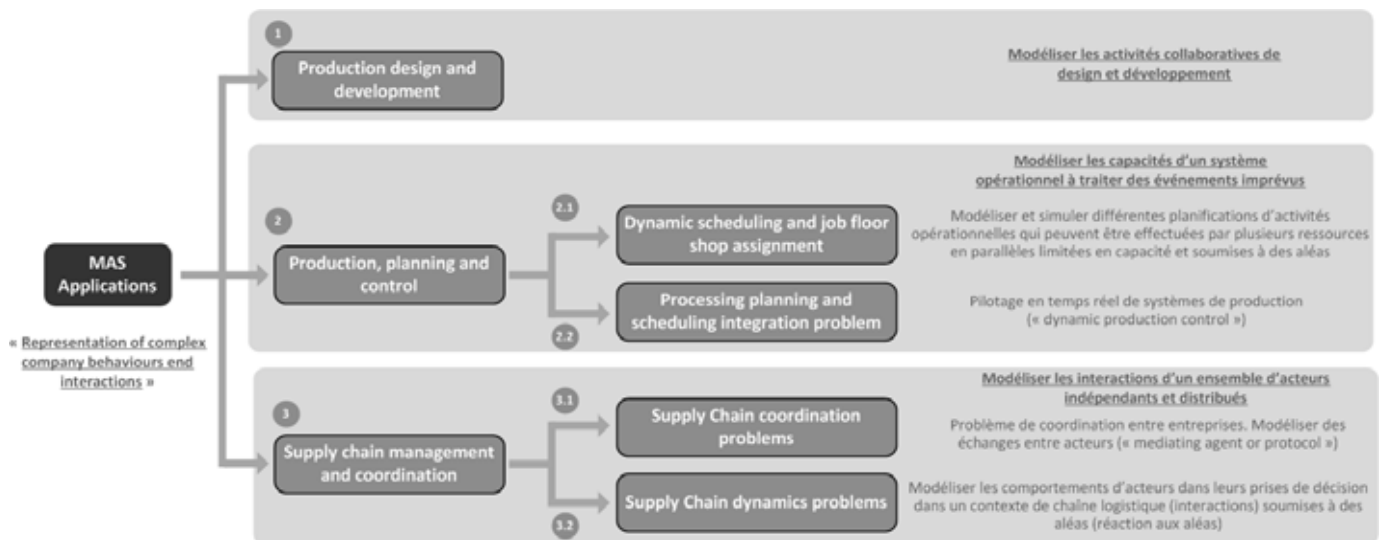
MAS Applications

« Representation of complex company behaviours end interactions »

1

Production design and development

Modéliser les activités collaboratives de design et développement

2

Production, planning and control

Modéliser les capacités d'un système opérationnel à traiter des événements imprévus

2.1

Dynamic scheduling and job floor shop assignment

Modéliser et simuler différentes planifications d'activités opérationnelles qui peuvent être effectuées par plusieurs ressources en parallèles limitées en capacité et soumises à des aléas

2.2

Processing planning and scheduling integration problem

Pilotage en temps réel de systèmes de production (« dynamic production control »)

3

Supply chain management and coordination

Modéliser les interactions d'un ensemble d'acteurs indépendants et distribués

3.1

Supply Chain coordination problems

Problème de coordination entre entreprises. Modéliser des échanges entre acteurs (« mediating agent or protocol »)

3.2

Supply Chain dynamics problems

Modéliser les comportements d'acteurs dans leurs prises de décision dans un contexte de chaîne logistique (interactions) soumises à des aléas (réaction aux aléas)